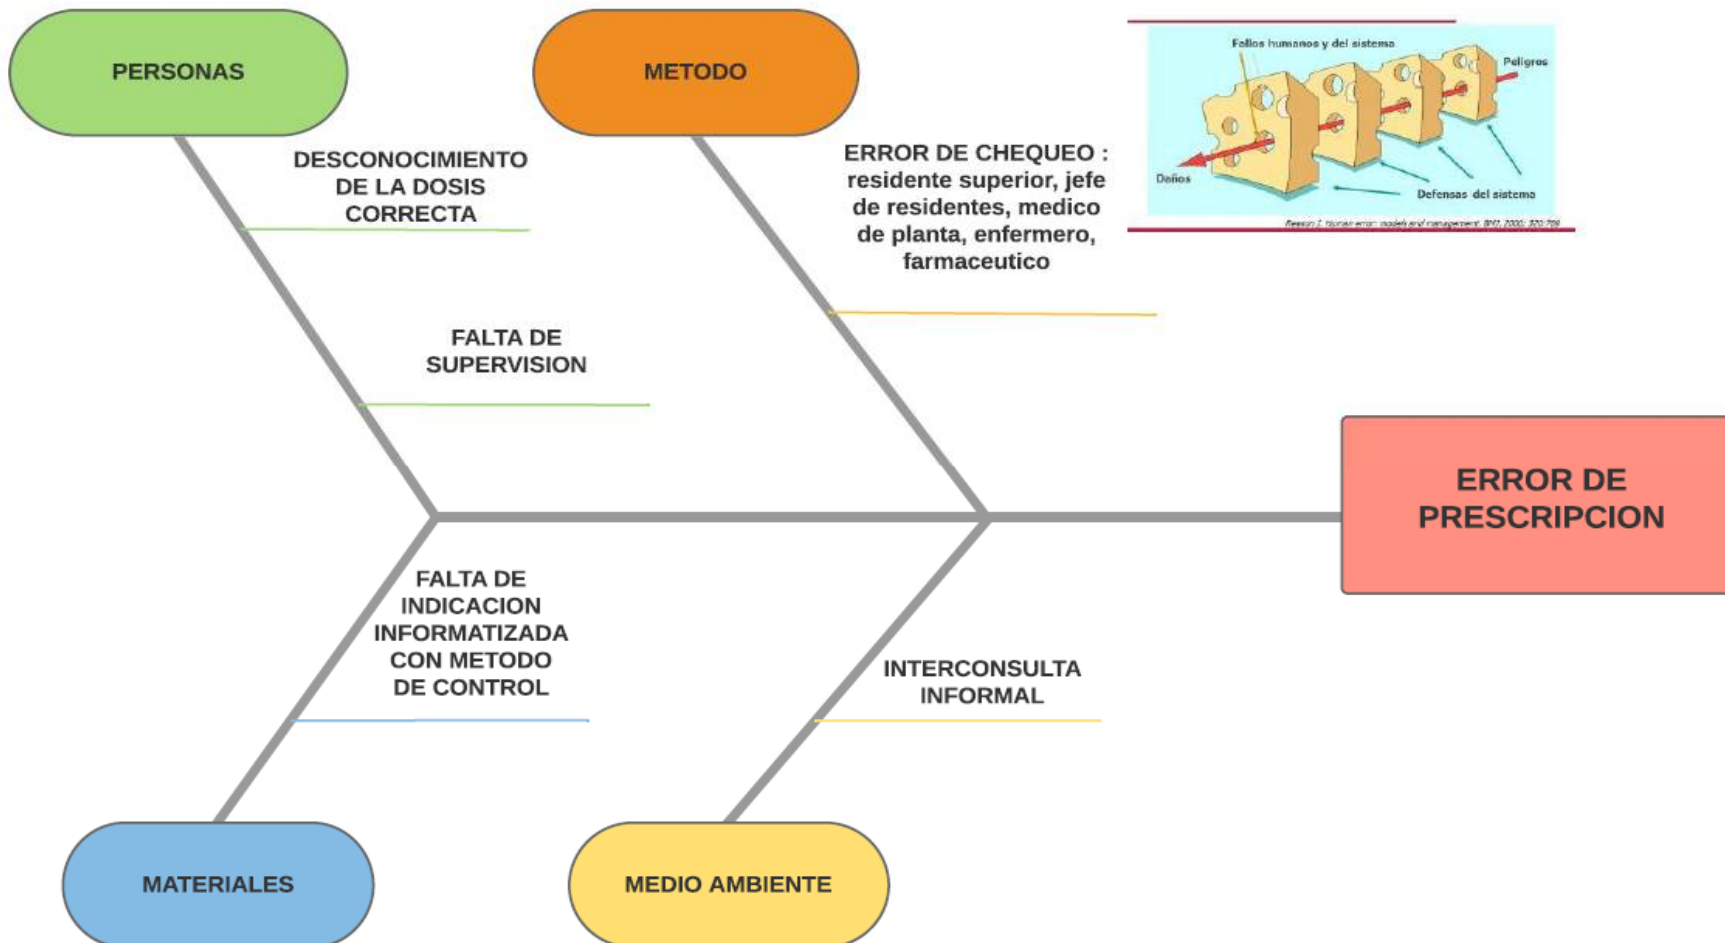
PERSONAS

METODO

Fallos humanos y del sistema
Peligros
Daños
Defensas del sistema
Reason J. Human error: models and management. BMJ. 2000; 320:768

DESCONOCIMIENTO DE LA DOSIS CORRECTA

ERROR DE CHEQUEO : residente superior, jefe de residentes, medico de planta, enfermero, farmaceutico

FALTA DE SUPERVISION

ERROR DE PRESCRIPCION

FALTA DE INDICACION INFORMATIZADA CON METODO DE CONTROL

INTERCONSULTA INFORMAL

MATERIALES

MEDIO AMBIENTE